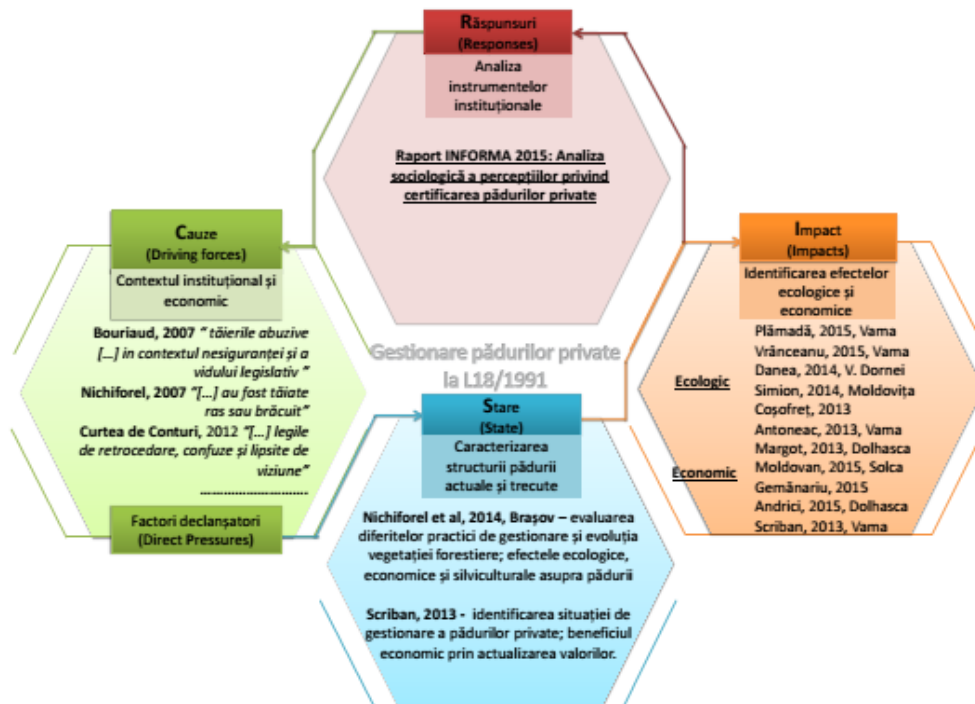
Răspunsuri
(Responses)
Analiza instrumentelor instituționale

Raport INFORMA 2015: Analiza sociologică a percepțiilor privind certificarea pădurilor private

Cauze
(Driving forces)
Contextul instituțional și economic

Bouriaud, 2007 " tăierile abuzive [...] în contextul nesiguranței și a vidului legislativ "
Nichiforel, 2007 "[...] au fost tăiate ras sau brăcuit"
Curtea de Conturi, 2012 "[...] legile de retrocedare, confuze și lipsite de viziune"
..............................

Factori declanșatori
(Direct Pressures)

Gestionare pădurilor private la L18/1991

Impact
(Impacts)
Identificarea efectelor ecologice și economice

Ecologic
Economic

Plămadă, 2015, Vama
Vrânceanu, 2015, Vama
Danea, 2014, V. Dornei
Simion, 2014, Moldovița
Coșofreț, 2013
Antoneac, 2013, Vama
Margot, 2013, Dolhasca
Moldovan, 2015, Solca
Gemănariu, 2015
Andrici, 2015, Dolhasca
Scriban, 2013, Vama

Stare
(State)
Caracterizarea structurii pădurii actuale și trecute

Nichiforel et al, 2014, Brașov – evaluarea diferitelor practici de gestionare și evoluția vegetației forestiere; efectele ecologice, economice și silviculturale asupra pădurii

Scriban, 2013 - identificarea situației de gestionare a pădurilor private; beneficiul economic prin actualizarea valorilor.